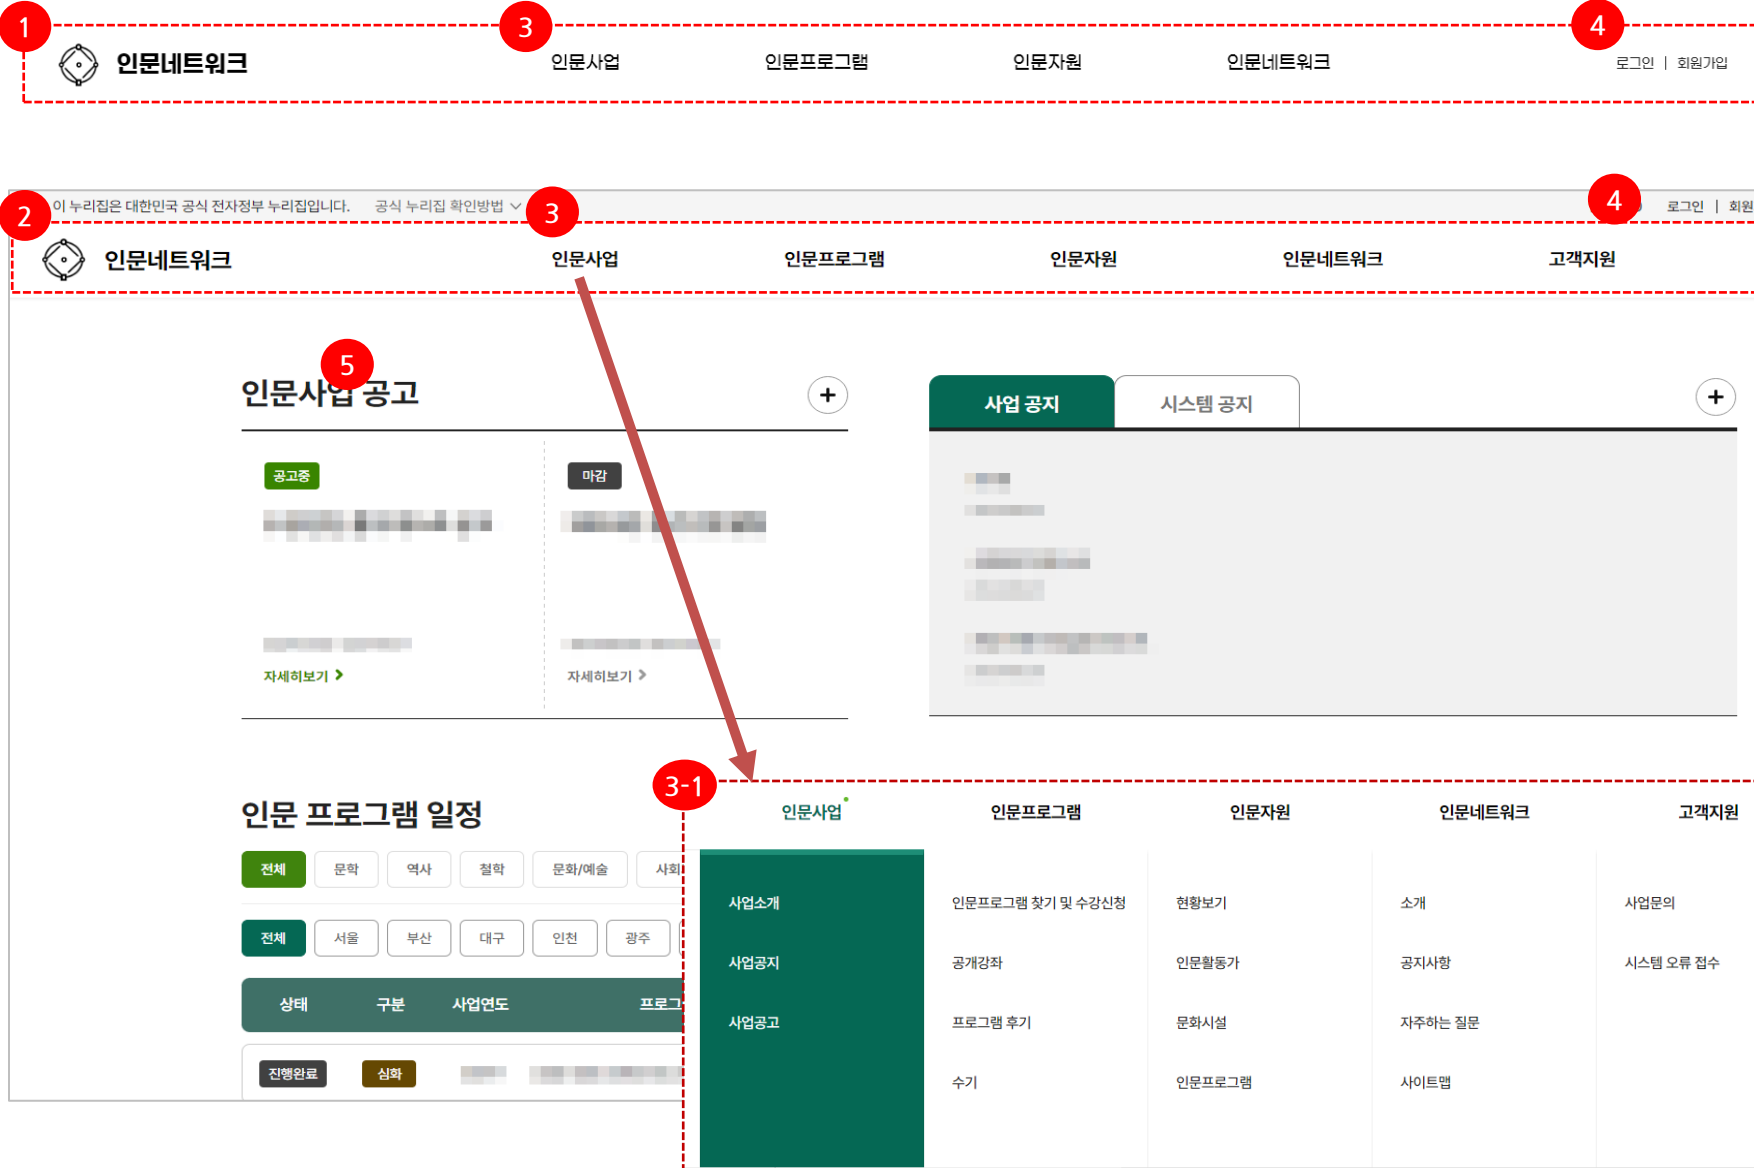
1 인문네트워크 3 인문사업 인문프로그램 인문자원 인문네트워크 4 로그인 | 회원가입

2 이 누리집은 대한민국 공식 전자정부 누리집입니다. 공식 누리집 확인방법 3 4 로그인 | 회원

인문네트워크 인문사업 인문프로그램 인문자원 인문네트워크 고객지원

5 인문사업 공고 +

공고중 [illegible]

자세히보기 >

마감 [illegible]

자세히보기 >

사업 공지 시스템 공지 +

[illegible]

인문 프로그램 일정

전체 문학 역사 철학 문화/예술 사회

전체 서울 부산 대구 인천 광주

| 상태 | 구분 | 사업연도 | 프로그 |
|---|---|---|---|
| 진행완료 | 심화 | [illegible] | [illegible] |

3-1 인문사업 인문프로그램 인문자원 인문네트워크 고객지원

사업소개
사업공지
사업공고

인문프로그램 찾기 및 수강신청
공개강좌
프로그램 후기
수기

현황보기
인문활동가
문화시설
인문프로그램

소개
공지사항
자주하는 질문
사이트맵

사업문의
시스템 오류 접수